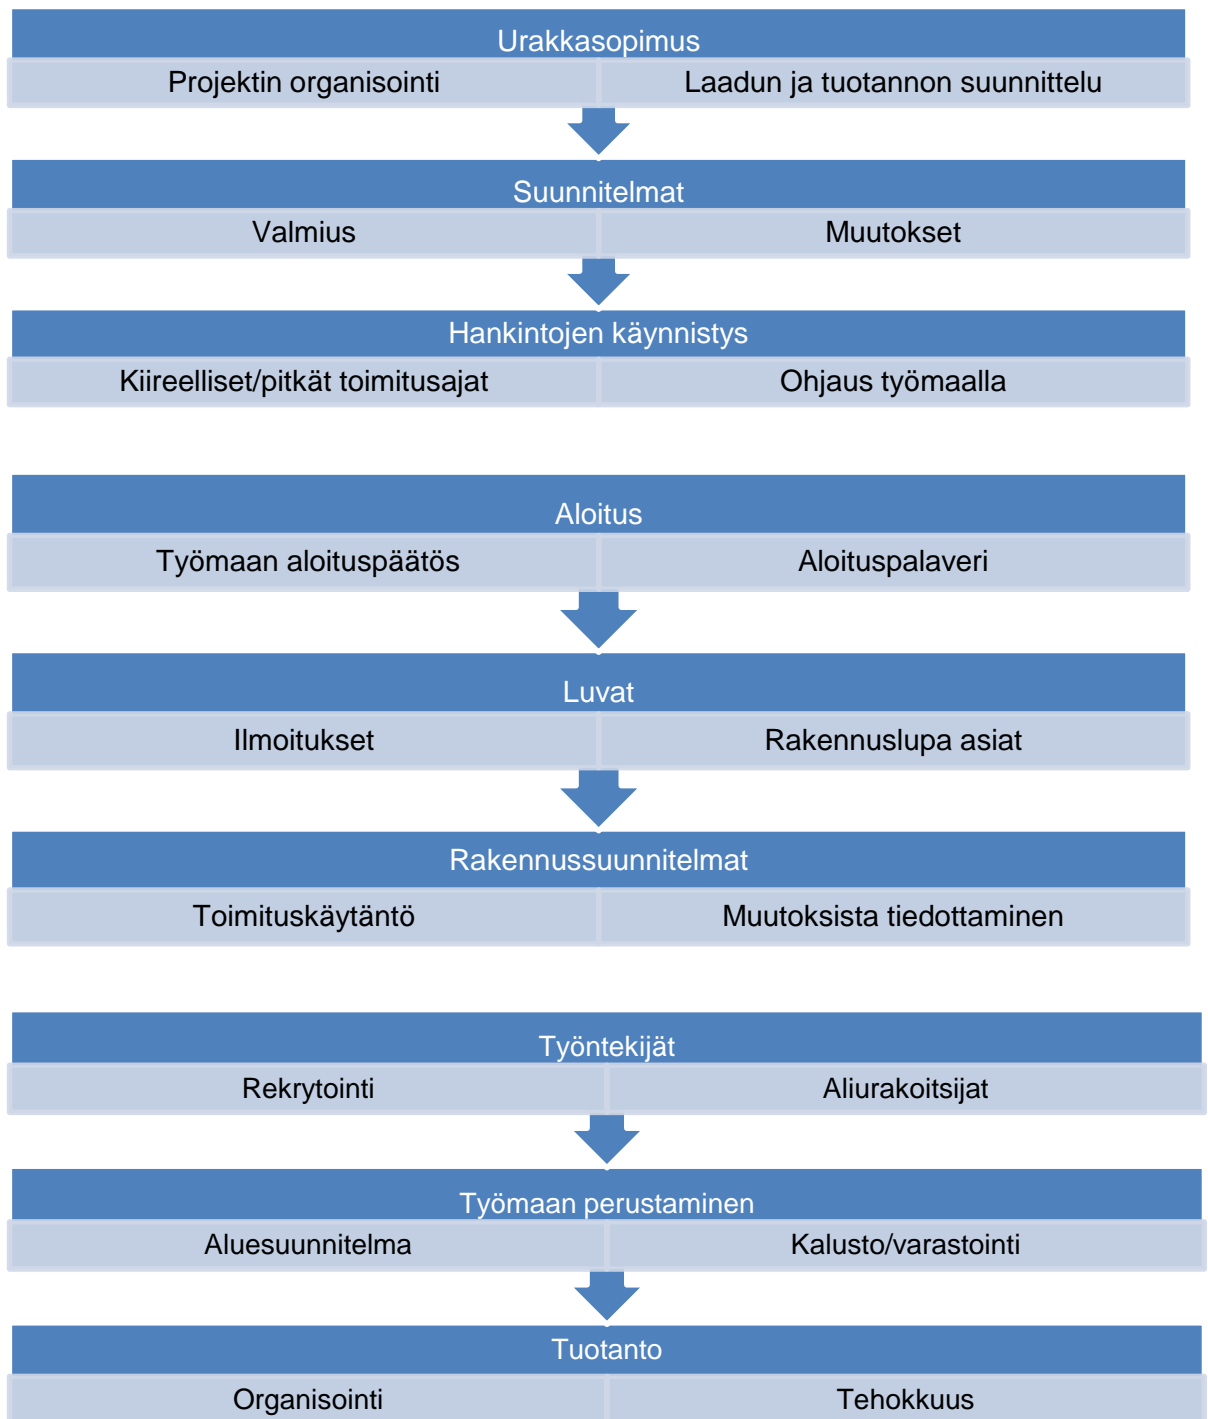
Urakkasopimus

| Projektin organisointi | Laadun ja tuotannon suunnittelu |
|---|---|

Suunnitelmat

| Valmius | Muutokset |
|---|---|

Hankintojen käynnistys

| Kiireelliset/pitkät toimitusajat | Ohjaus työmaalla |
|---|---|

Aloitus

| Työmaan aloituspäätös | Aloituspalaveri |
|---|---|

Luvat

| Ilmoitukset | Rakennuslupa asiat |
|---|---|

Rakennussuunnitelmat

| Toimituskäytäntö | Muutoksista tiedottaminen |
|---|---|

Työntekijät

| Rekrytointi | Aliurakoitsijat |
|---|---|

Työmaan perustaminen

| Aluesuunnitelma | Kalusto/varastointi |
|---|---|

Tuotanto

| Organisointi | Tehokkuus |
|---|---|